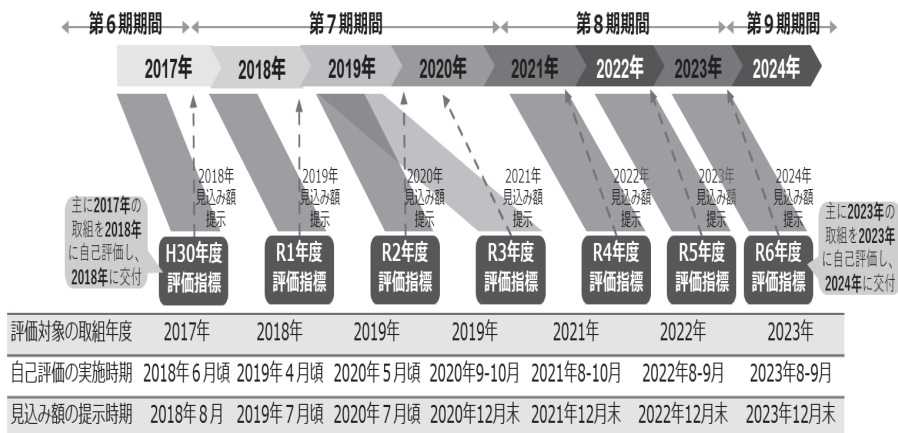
第６期期間　第７期期間　第８期期間　第９期期間

2017年　2018年　2019年　2020年　2021年　2022年　2023年　2024年

2018年見込み額提示　2019年見込み額提示　2020年見込み額提示　2021年見込み額提示　2022年見込み額提示　2023年見込み額提示　2024年見込み額提示

主に2017年の取組を2018年に自己評価し、2018年に交付

H30年度評価指標　R1年度評価指標　R2年度評価指標　R3年度評価指標　R4年度評価指標　R5年度評価指標　R6年度評価指標

主に2023年の取組を2023年に自己評価し、2024年に交付

| 評価対象の取組年度 | 2017年 | 2018年 | 2019年 | 2019年 | 2021年 | 2022年 | 2023年 |
|---|---|---|---|---|---|---|---|
| 自己評価の実施時期 | 2018年６月頃 | 2019年４月頃 | 2020年５月頃 | 2020年9-10月 | 2021年8-10月 | 2022年8-9月 | 2023年8-9月 |
| 見込み額の提示時期 | 2018年８月 | 2019年７月頃 | 2020年７月頃 | 2020年12月末 | 2021年12月末 | 2022年12月末 | 2023年12月末 |